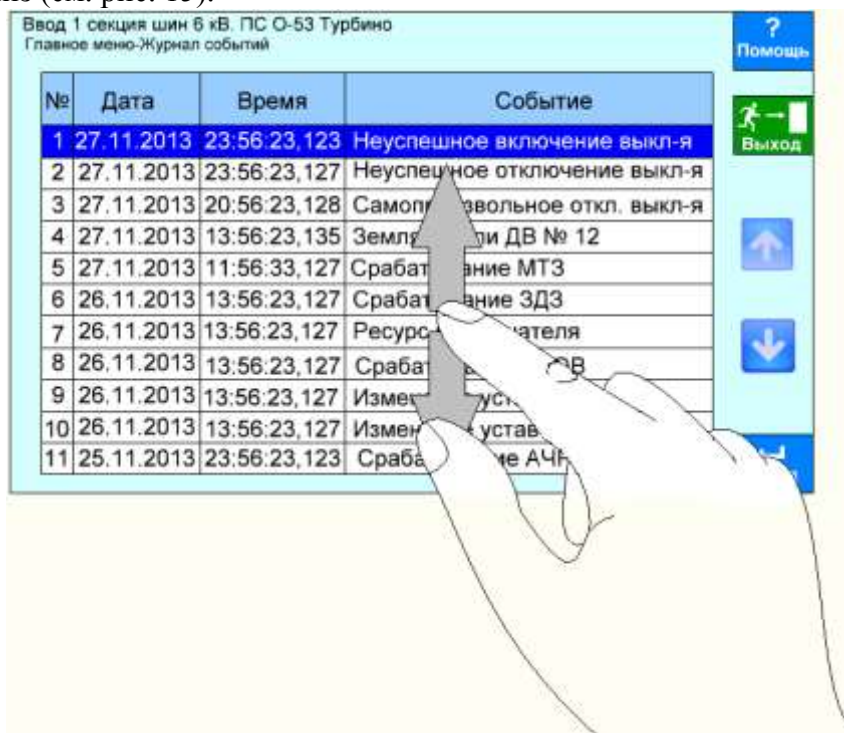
но (см. рис. 15).

Ввод 1 секция шин 6 кВ. ПС О-53 Турбино
Главное меню-Журнал событий

?
Помощь

Выход

| № | Дата | Время | Событие |
|---|---|---|---|
| 1 | 27.11.2013 | 23:56:23,123 | Неуспешное включение выкл-я |
| 2 | 27.11.2013 | 23:56:23,127 | Неуспе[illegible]ое отключение выкл-я |
| 3 | 27.11.2013 | 20:56:23,128 | Самоп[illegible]звольное откл. выкл-я |
| 4 | 27.11.2013 | 13:56:23,135 | Земл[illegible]и ДВ № 12 |
| 5 | 27.11.2013 | 11:56:33,127 | Срабат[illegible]ание МТЗ |
| 6 | 26.11.2013 | 13:56:23,127 | Срабат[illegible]ание ЗДЗ |
| 7 | 26.11.2013 | 13:56:23,127 | Ресурс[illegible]ателя |
| 8 | 26.11.2013 | 13:56:23,127 | Срабат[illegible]ОВ |
| 9 | 26.11.2013 | 13:56:23,127 | Измен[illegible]уст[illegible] |
| 10 | 26.11.2013 | 13:56:23,127 | Измен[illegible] устав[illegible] |
| 11 | 25.11.2013 | 23:56:23,123 | Сраба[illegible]ме АЧ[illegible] |